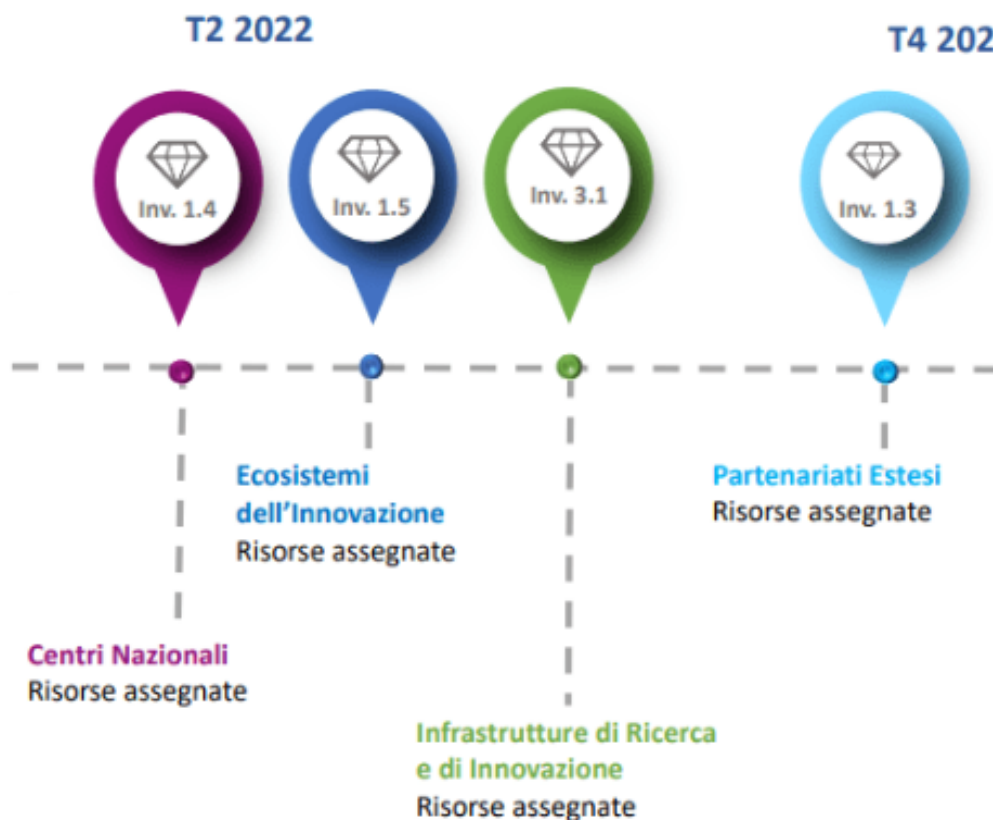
T2 2022

T4 202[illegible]

Inv. 1.4

Inv. 1.5

Inv. 3.1

Inv. 1.3

Ecosistemi dell'Innovazione
Risorse assegnate

Partenariati Estesi
Risorse assegnate

Centri Nazionali
Risorse assegnate

Infrastrutture di Ricerca e di Innovazione
Risorse assegnate